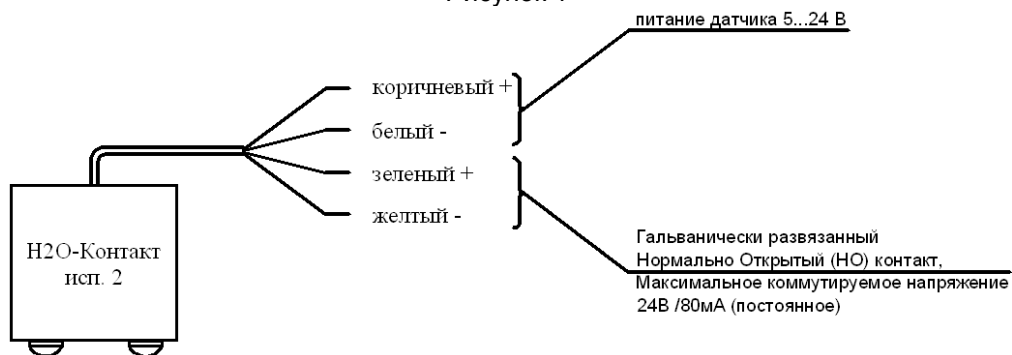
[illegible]

питание датчика 5...24 В

коричневый +

белый -

зеленый +

желтый -

Н2О-Контакт исп. 2

Гальванически развязанный
Нормально Открытый (НО) контакт,
Максимальное коммутируемое напряжение
24В /80мА (постоянное)